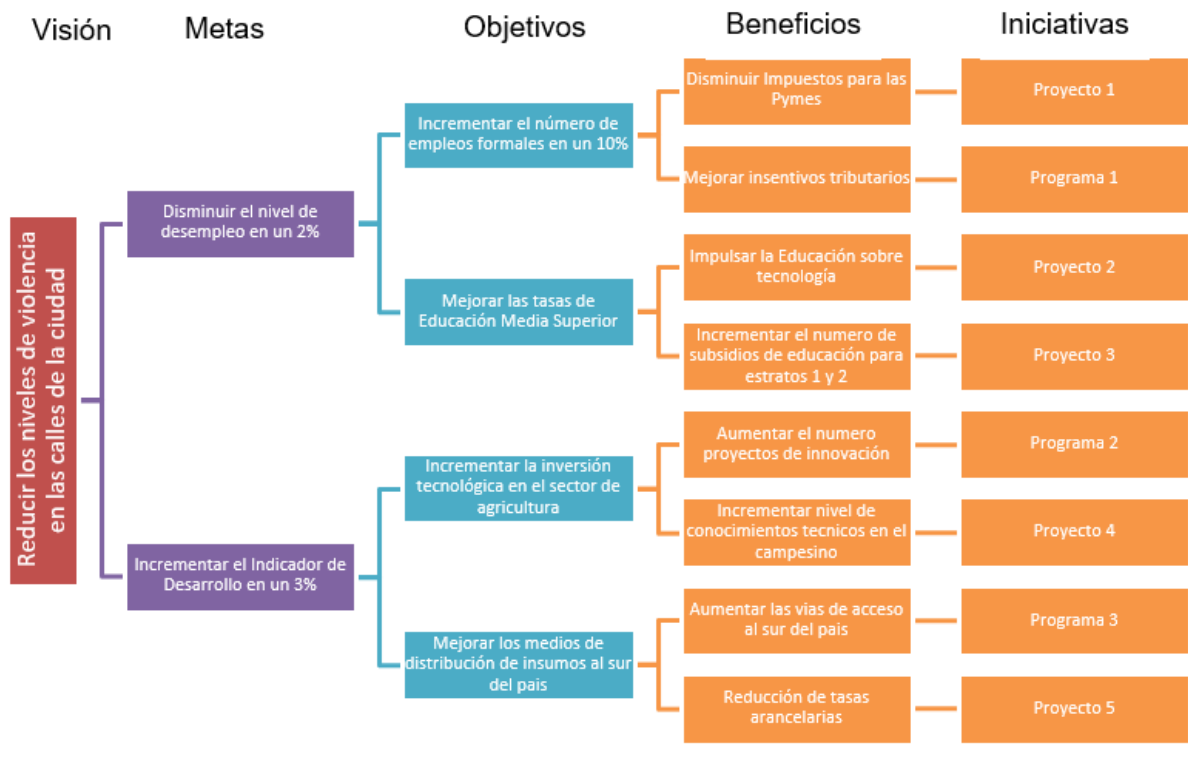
Visión

Metas

Objetivos

Beneficios

Iniciativas

Reducir los niveles de violencia en las calles de la ciudad

Disminuir el nivel de desempleo en un 2%

Incrementar el Indicador de Desarrollo en un 3%

Incrementar el número de empleos formales en un 10%

Mejorar las tasas de Educación Media Superior

Incrementar la inversión tecnológica en el sector de agricultura

Mejorar los medios de distribución de insumos al sur del pais

Disminuir Impuestos para las Pymes

Proyecto 1

Mejorar insentivos tributarios

Programa 1

Impulsar la Educación sobre tecnología

Proyecto 2

Incrementar el numero de subsidios de educación para estratos 1 y 2

Proyecto 3

Aumentar el numero proyectos de innovación

Programa 2

Incrementar nivel de conocimientos tecnicos en el campesino

Proyecto 4

Aumentar las vias de acceso al sur del pais

Programa 3

Reducción de tasas arancelarias

Proyecto 5